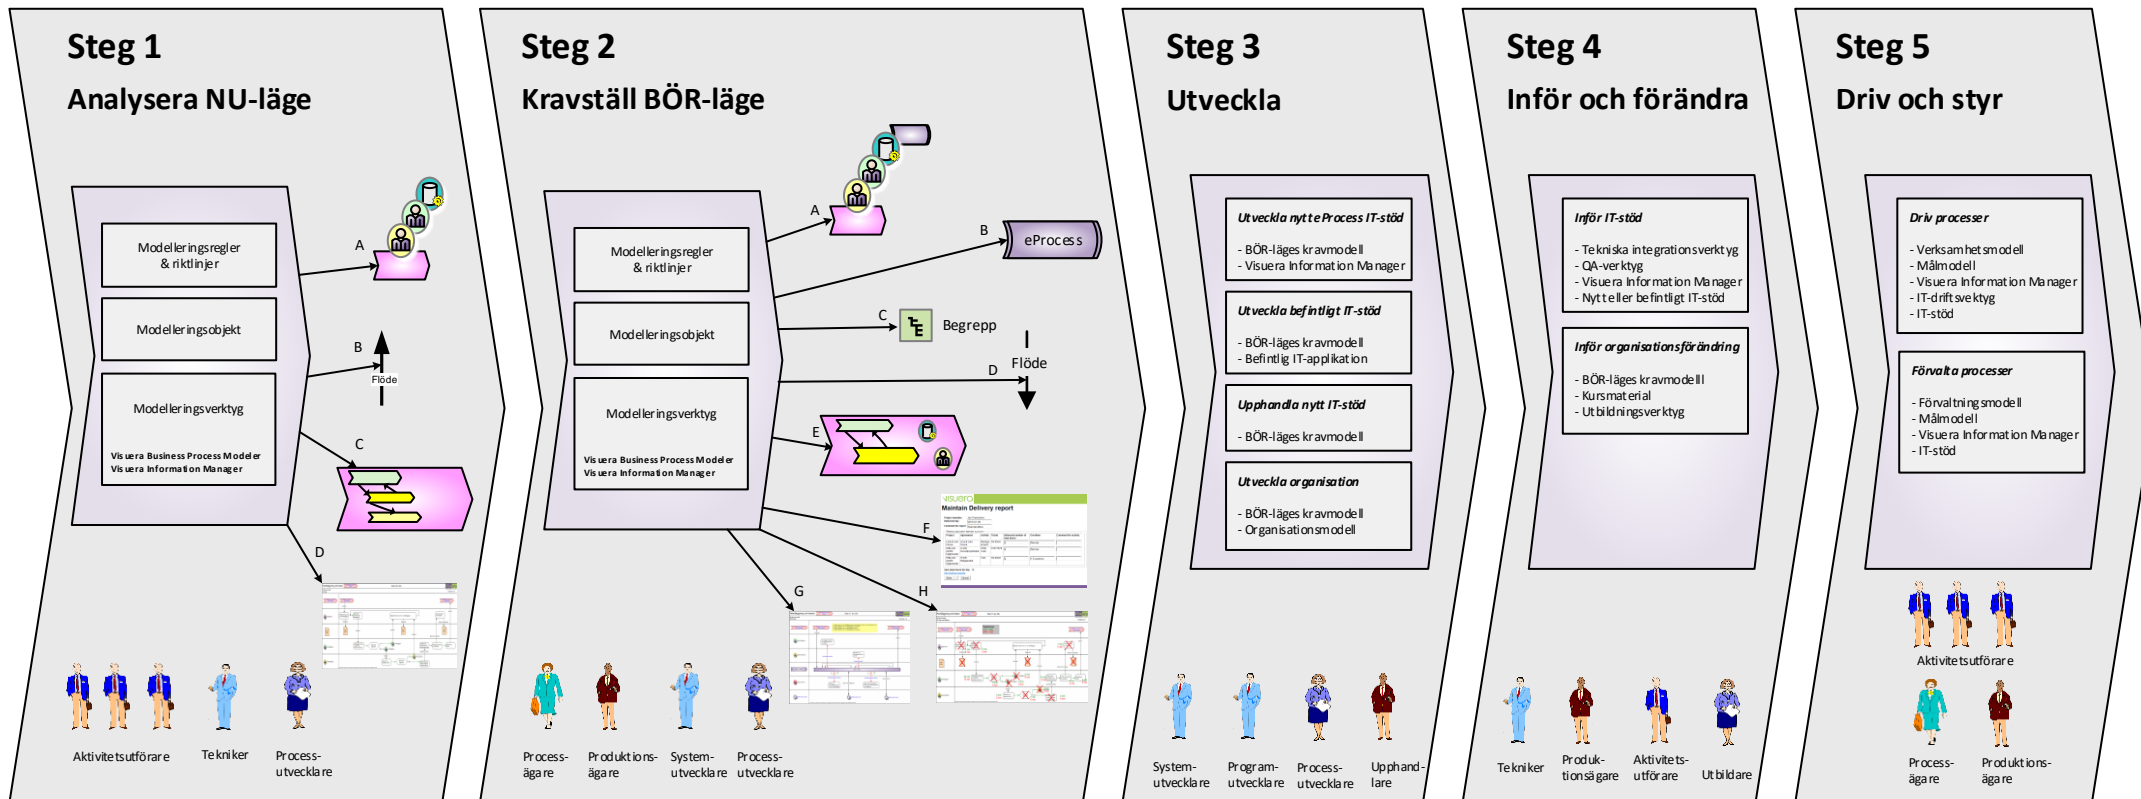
Steg 1

Analysera NU-läge

Modelleringsregler & riktlinjer

Modelleringsobjekt

Modelleringsverktyg

Visuera Business Process Modeler
Visuera Information Manager

A

B

Flöde

C

D

Aktivitetsutförare

Tekniker

Processutvecklare

Steg 2

Kravställ BÖR-läge

Modelleringsregler & riktlinjer

Modelleringsobjekt

Modelleringsverktyg

Visuera Business Process Modeler
Visuera Information Manager

A

B

eProcess

C

Begrepp

D

Flöde

E

F

Maintain Delivery report

G

H

Processägare

Produktionsägare

Systemutvecklare

Processutvecklare

Steg 3

Utveckla

Utveckla nytt eProcess IT-stöd

- BÖR-läges kravmodell
- Visuera Information Manager

Utveckla befintligt IT-stöd

- BÖR-läges kravmodell
- Befintlig IT-applikation

Upphandla nytt IT-stöd

- BÖR-läges kravmodell

Utveckla organisation

- BÖR-läges kravmodell
- Organisationsmodell

Systemutvecklare

Programutvecklare

Processutvecklare

Upphandlare

Steg 4

Inför och förändra

Inför IT-stöd

- Tekniska integrationsverktyg
- QA-verktyg
- Visuera Information Manager
- Nytt eller befintligt IT-stöd

Inför organisationsförändring

- BÖR-läges kravmodell
- Kursmaterial
- Utbildningsverktyg

Tekniker

Produktionsägare

Aktivitetsutförare

Utbildare

Steg 5

Driv och styr

Driv processer

- Verksamhetsmodell
- Målmodell
- Visuera Information Manager
- IT-driftsverktyg
- IT-stöd

Förvalta processer

- Förvaltningsmodell
- Målmodell
- Visuera Information Manager
- IT-stöd

Aktivitetsutförare

Processägare

Produktionsägare